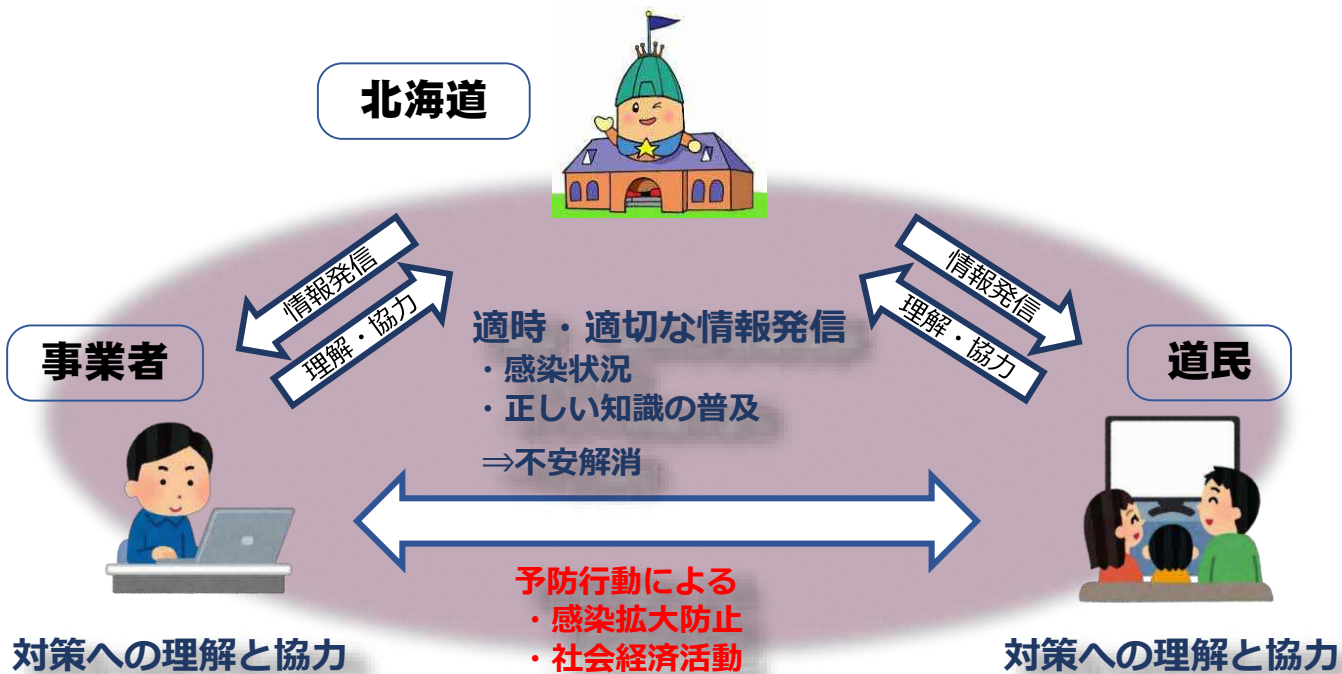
北海道

情報発信

理解・協力

情報発信

理解・協力

事業者

道民

適時・適切な情報発信
・感染状況
・正しい知識の普及

⇒不安解消

予防行動による
・感染拡大防止
・社会経済活動

対策への理解と協力

対策への理解と協力